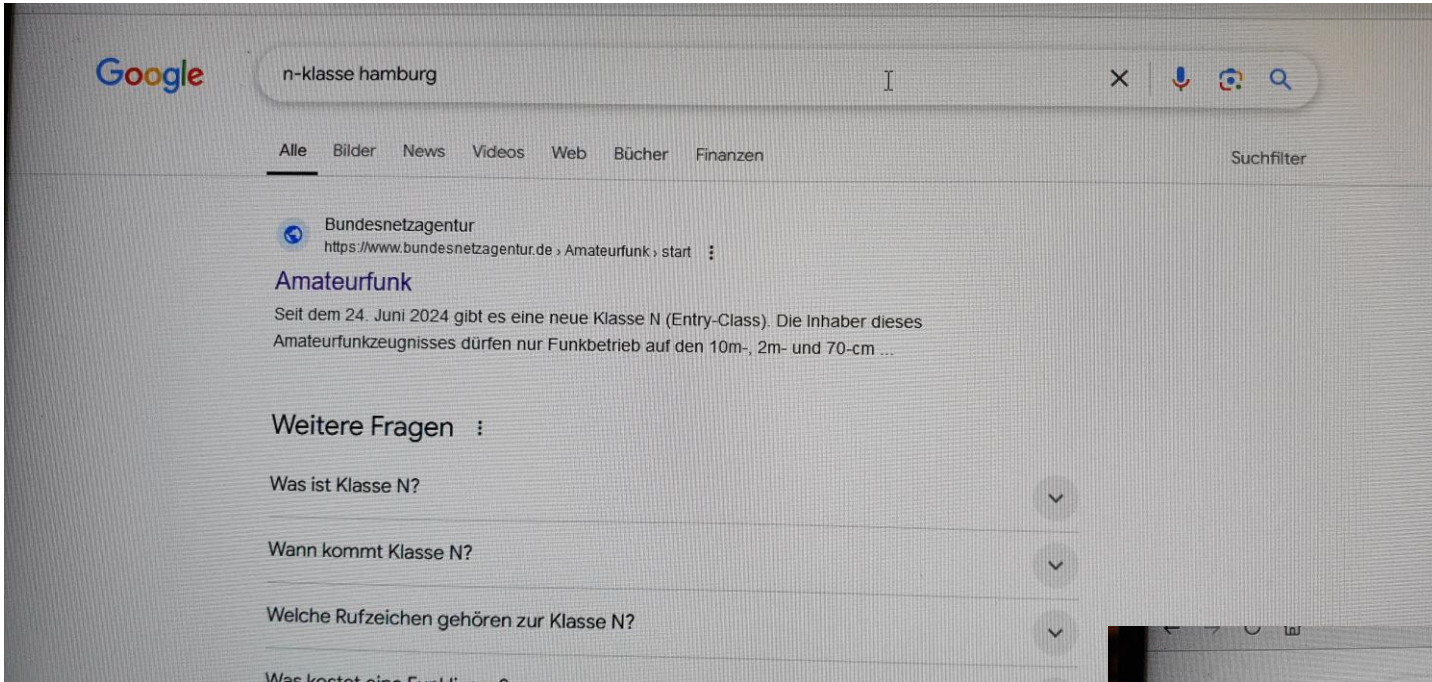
Google

n-klasse hamburg

Alle Bilder News Videos Web Bücher Finanzen

Suchfilter

Bundesnetzagentur
https://www.bundesnetzagentur.de › Amateurfunk › start

Amateurfunk

Seit dem 24. Juni 2024 gibt es eine neue Klasse N (Entry-Class). Die Inhaber dieses Amateurfunkzeugnisses dürfen nur Funkbetrieb auf den 10m-, 2m- und 70-cm ...

Weitere Fragen

Was ist Klasse N?

Wann kommt Klasse N?

Welche Rufzeichen gehören zur Klasse N?

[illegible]